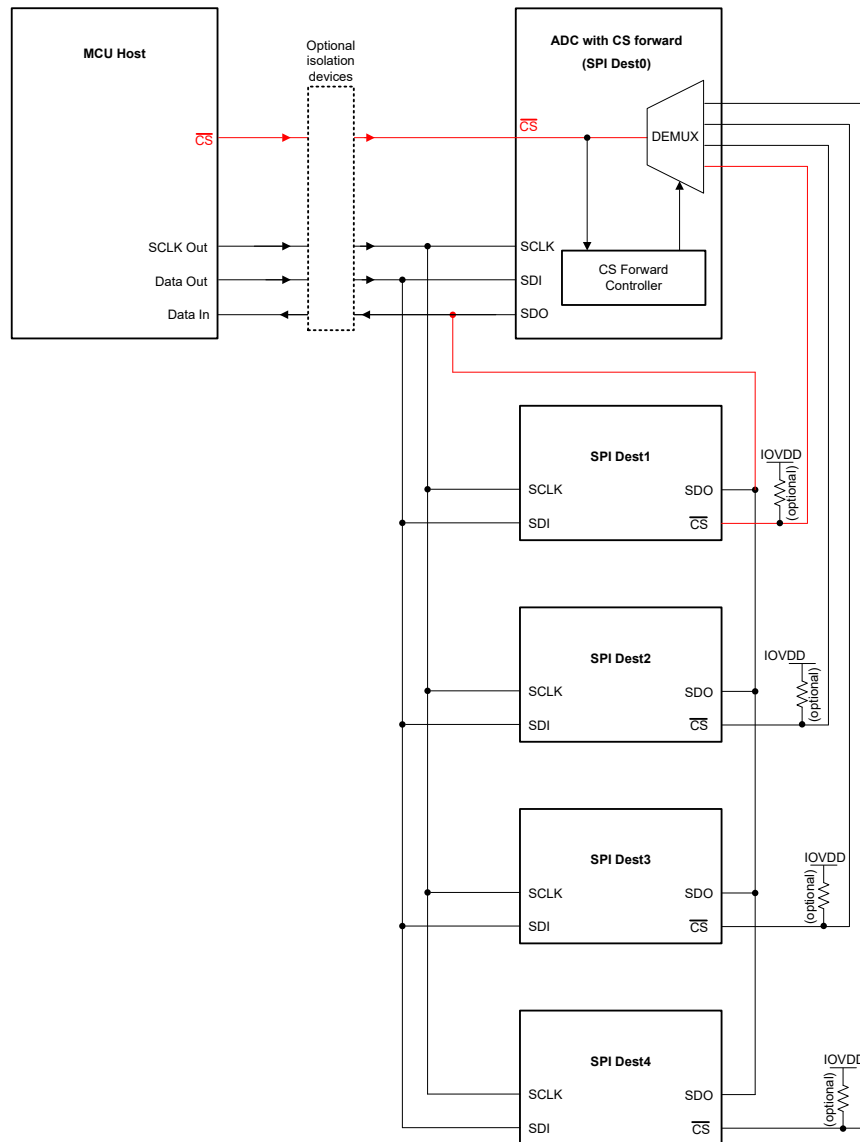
MCU Host

$\overline{CS}$

SCLK Out

Data Out

Data In

Optional isolation devices

ADC with CS forward

(SPI Dest0)

$\overline{CS}$

DEMUX

SCLK

SDI

SDO

CS Forward Controller

SPI Dest1

SCLK

SDI

SDO

$\overline{CS}$

IOVDD

(optional)

SPI Dest2

SCLK

SDI

SDO

$\overline{CS}$

IOVDD

(optional)

SPI Dest3

SCLK

SDI

SDO

$\overline{CS}$

IOVDD

(optional)

SPI Dest4

SCLK

SDI

SDO

$\overline{CS}$

IOVD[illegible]

(optional)